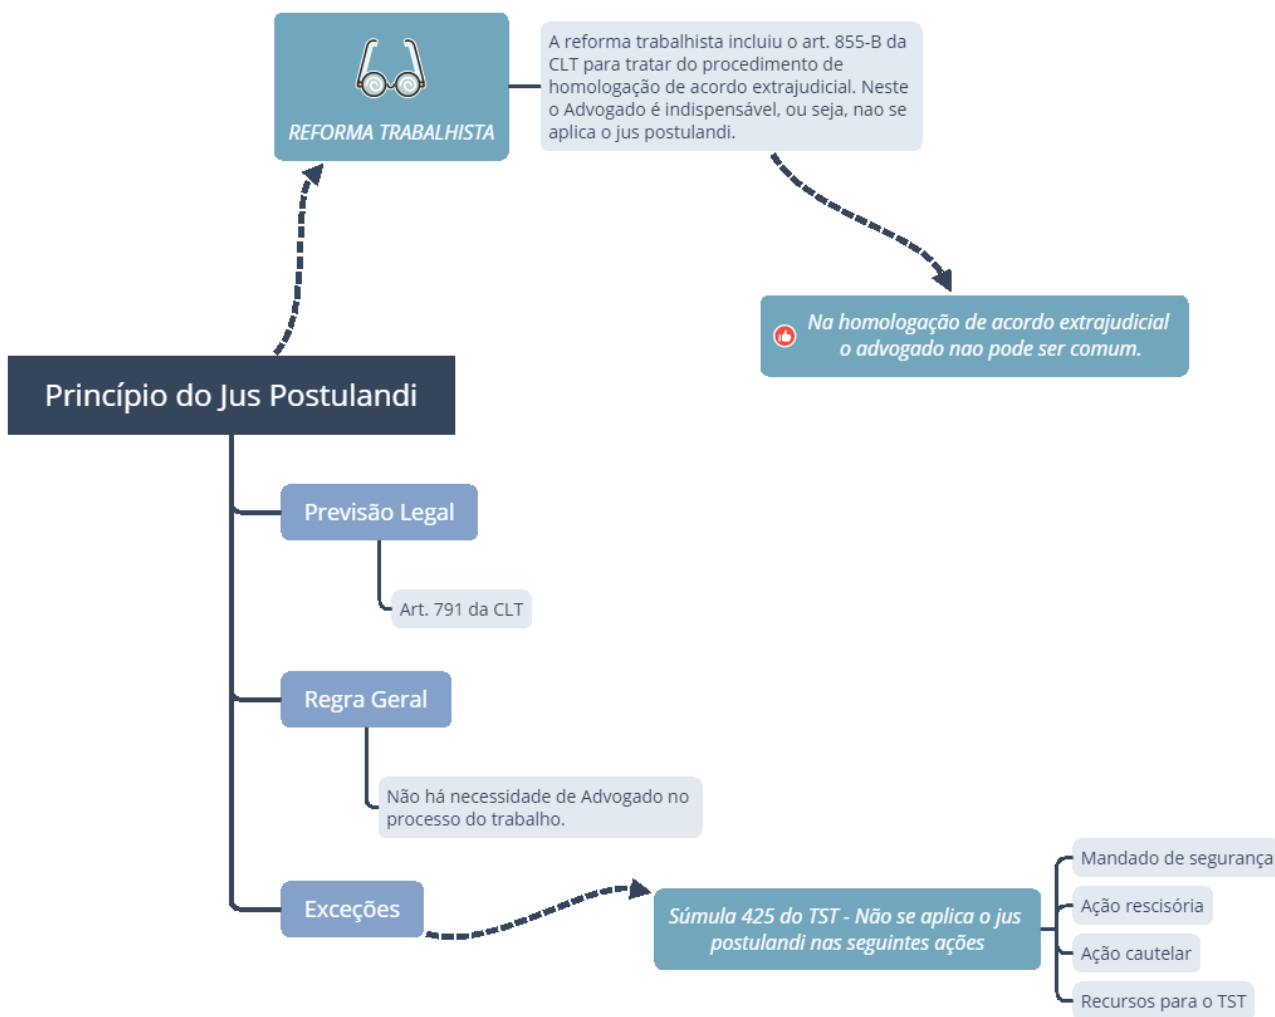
REFORMA TRABALHISTA

A reforma trabalhista incluiu o art. 855-B da CLT para tratar do procedimento de homologação de acordo extrajudicial. Neste o Advogado é indispensável, ou seja, nao se aplica o jus postulandi.

Na homologação de acordo extrajudicial o advogado nao pode ser comum.

Princípio do Jus Postulandi

Previsão Legal

Art. 791 da CLT

Regra Geral

Não há necessidade de Advogado no processo do trabalho.

Exceções

Súmula 425 do TST - Não se aplica o jus postulandi nas seguintes ações

Mandado de segurança

Ação rescisória

Ação cautelar

Recursos para o TST